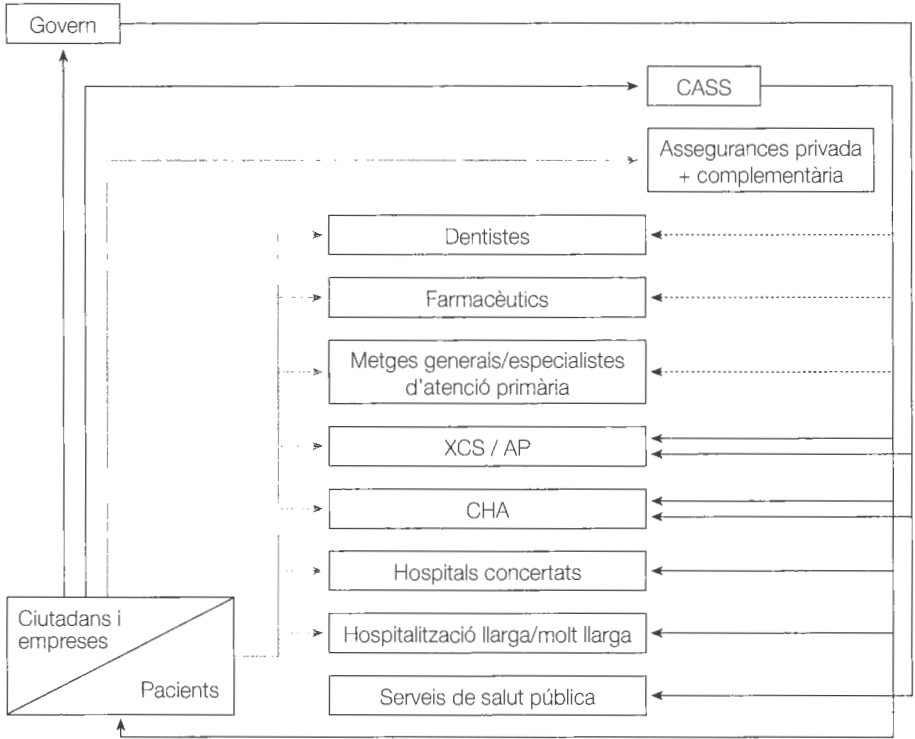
Govern

CASS

Assegurances privada + complementària

Dentistes

Farmacèutics

Metges generals/especialistes d'atenció primària

XCS / AP

CHA

Hospitals concertats

Hospitalització llarga/molt llarga

Serveis de salut pública

Ciutadans i empreses

Pacients